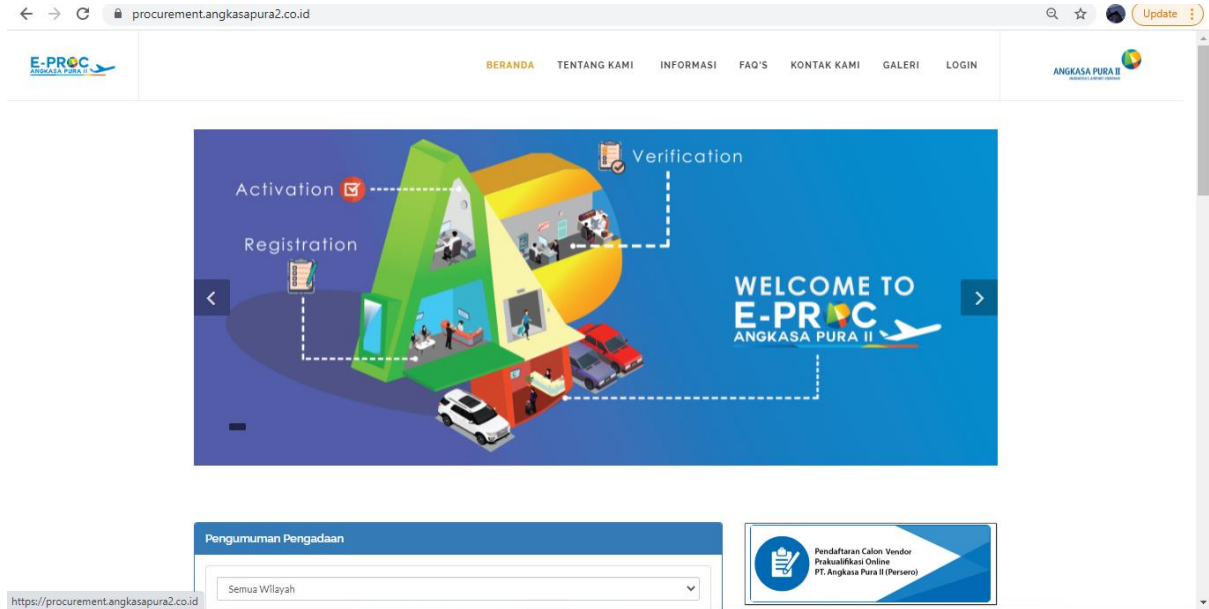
procurement.angkasapura2.co.id

Update

E-PROC ANGKASA PURA II

BERANDA TENTANG KAMI INFORMASI FAQ'S KONTAK KAMI GALERI LOGIN

ANGKASA PURA II

Verification

Activation

Registration

WELCOME TO E-PROC ANGKASA PURA II

Pengumuman Pengadaan

Semua Wilayah

Pendaftaran Calon Vendor Prakualifikasi Online PT. Angkasa Pura II (Persero)

https://procurement.angkasapura2.co.id